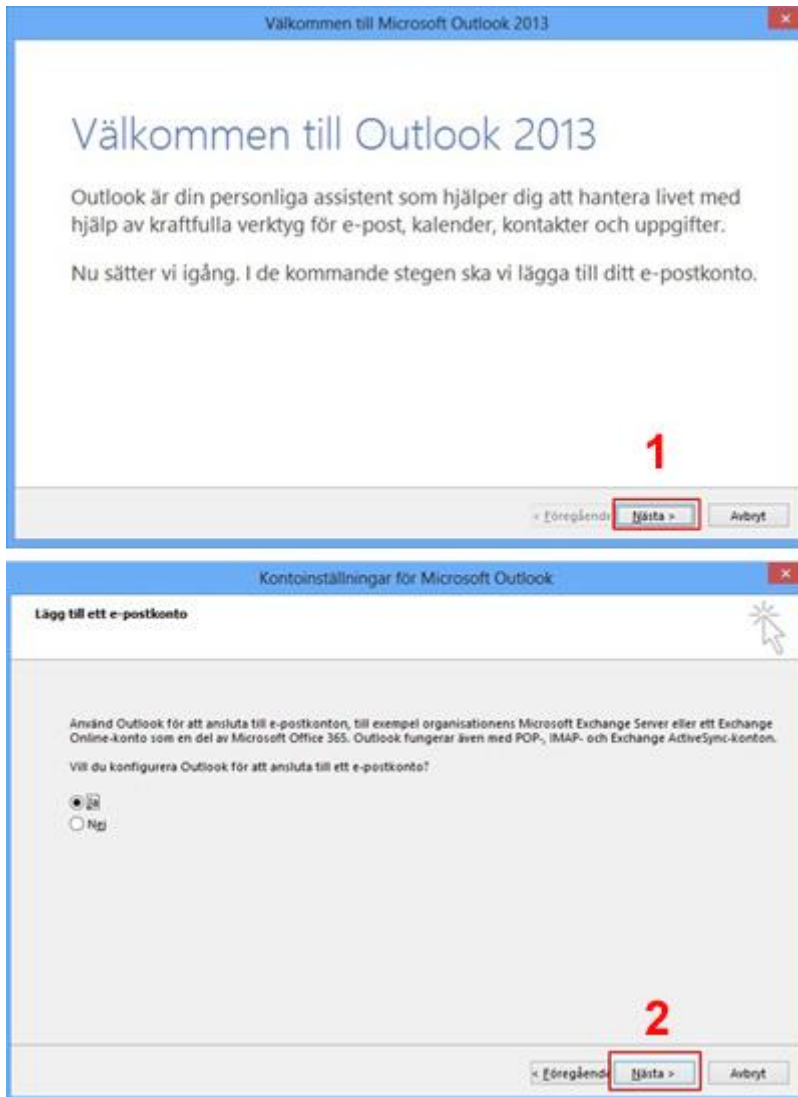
Välkommen till Microsoft Outlook 2013

Välkommen till Outlook 2013

Outlook är din personliga assistent som hjälper dig att hantera livet med hjälp av kraftfulla verktyg för e-post, kalender, kontakter och uppgifter.

Nu sätter vi igång. I de kommande stegen ska vi lägga till ditt e-postkonto.

1

< Föregående Nästa > Avbryt

Kontoinställningar för Microsoft Outlook

Lägg till ett e-postkonto

Använd Outlook för att ansluta till e-postkonton, till exempel organisationens Microsoft Exchange Server eller ett Exchange Online-konto som en del av Microsoft Office 365. Outlook fungerar även med POP-, IMAP- och Exchange ActiveSync-konton.

Vill du konfigurera Outlook för att ansluta till ett e-postkonto?

Ja
Nej

2

< Föregående Nästa > Avbryt